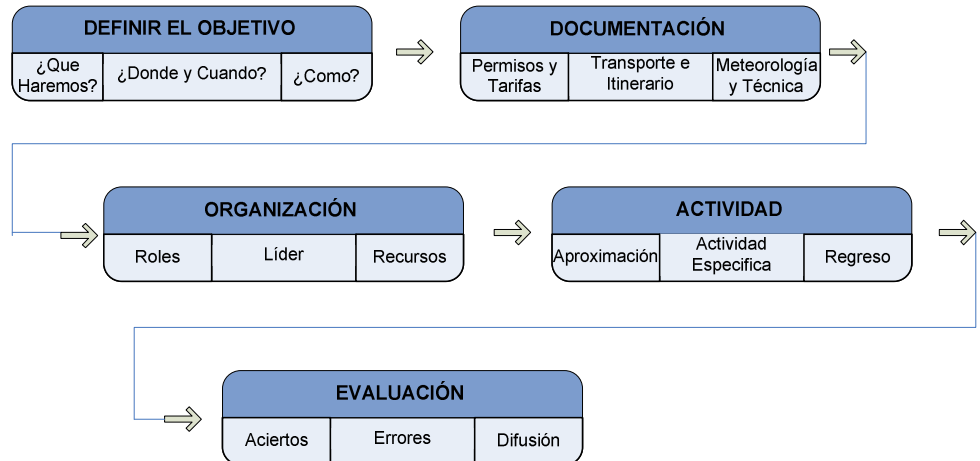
DEFINIR EL OBJETIVO

¿Que Haremos?

¿Donde y Cuando?

¿Como?

DOCUMENTACIÓN

Permisos y Tarifas

Transporte e Itinerario

Meteorología y Técnica

ORGANIZACIÓN

Roles

Líder

Recursos

ACTIVIDAD

Aproximación

Actividad Especifica

Regreso

EVALUACIÓN

Aciertos

Errores

Difusión